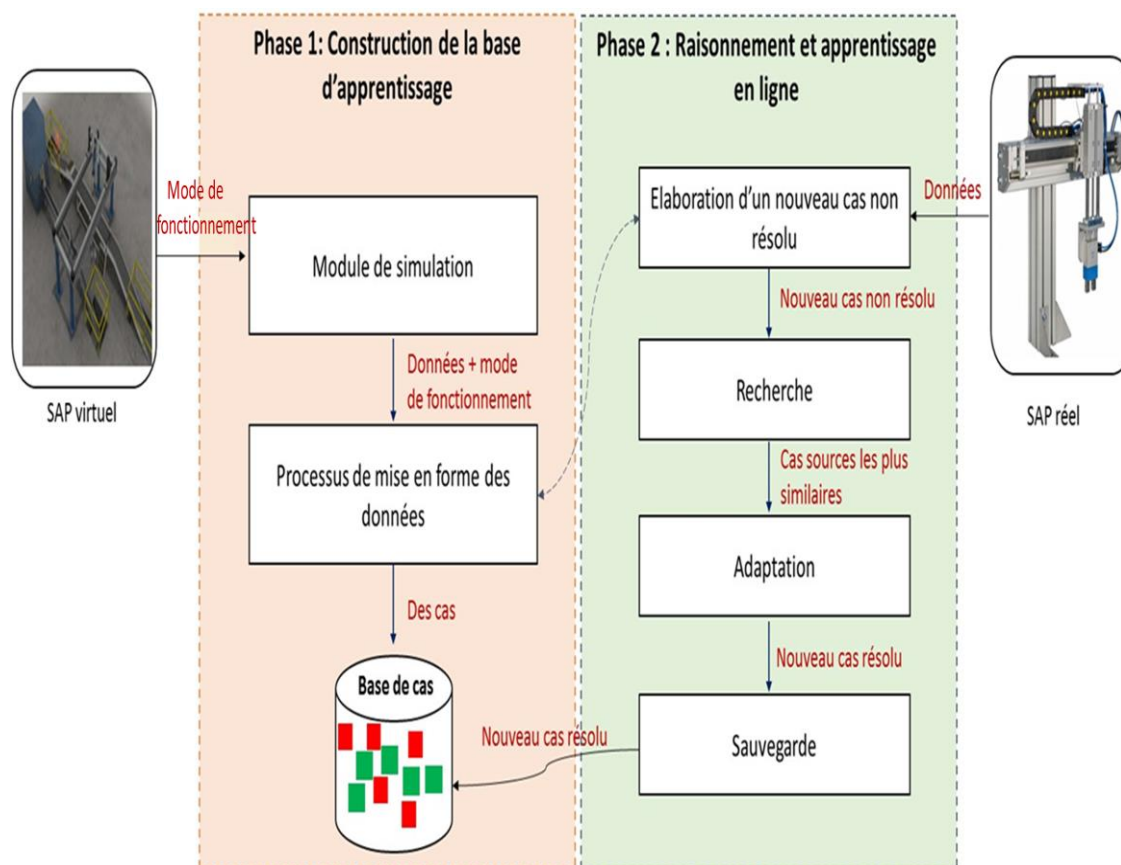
Phase 1: Construction de la base d'apprentissage

Phase 2 : Raisonnement et apprentissage en ligne

Mode de fonctionnement

SAP virtuel

Module de simulation

Données + mode de fonctionnement

Processus de mise en forme des données

Des cas

Base de cas

Nouveau cas résolu

Données

SAP réel

Elaboration d'un nouveau cas non résolu

Nouveau cas non résolu

Recherche

Cas sources les plus similaires

Adaptation

Nouveau cas résolu

Sauvegarde